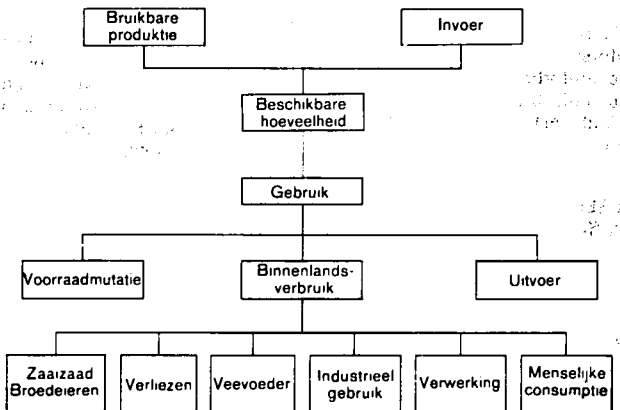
Bruikbare produktie

Invoer

Beschikbare hoeveelheid

Gebruik

Voorraadmutatie

Binnenlandsverbruik

Uitvoer

Zaaizaad Broedeieren

Verliezen

Veevoeder

Industrieel gebruik

Verwerking

Menselijke consumptie